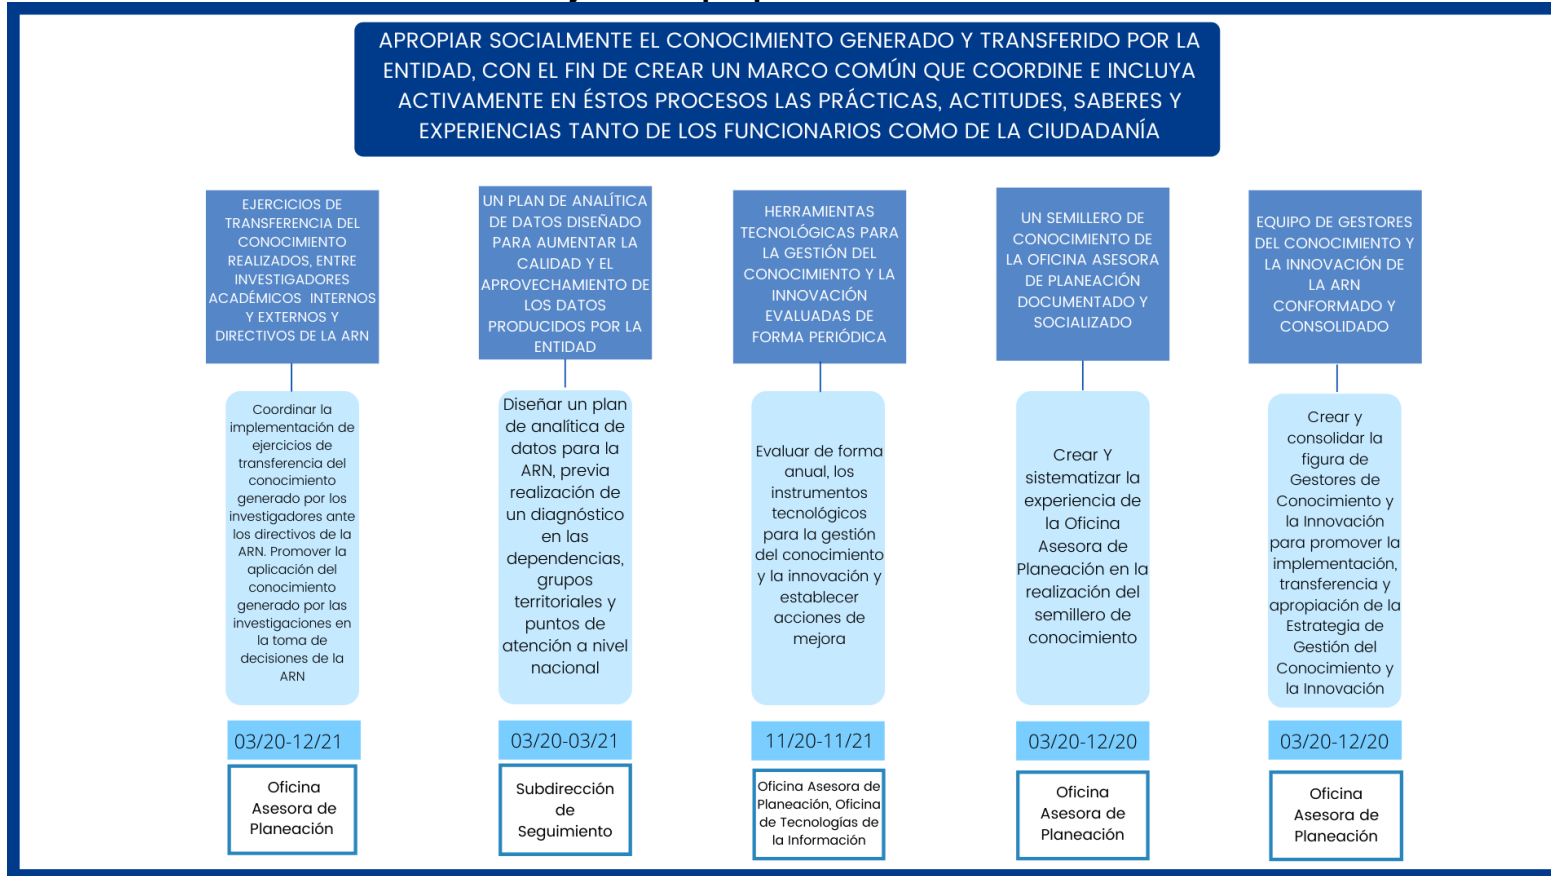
APROPIAR SOCIALMENTE EL CONOCIMIENTO GENERADO Y TRANSFERIDO POR LA ENTIDAD, CON EL FIN DE CREAR UN MARCO COMÚN QUE COORDINE E INCLUYA ACTIVAMENTE EN ÉSTOS PROCESOS LAS PRÁCTICAS, ACTITUDES, SABERES Y EXPERIENCIAS TANTO DE LOS FUNCIONARIOS COMO DE LA CIUDADANÍA

EJERCICIOS DE TRANSFERENCIA DEL CONOCIMIENTO REALIZADOS, ENTRE INVESTIGADORES ACADÉMICOS INTERNOS Y EXTERNOS Y DIRECTIVOS DE LA ARN

Coordinar la implementación de ejercicios de transferencia del conocimiento generado por los investigadores ante los directivos de la ARN. Promover la aplicación del conocimiento generado por las investigaciones en la toma de decisiones de la ARN

03/20-12/21

Oficina Asesora de Planeación

UN PLAN DE ANALÍTICA DE DATOS DISEÑADO PARA AUMENTAR LA CALIDAD Y EL APROVECHAMIENTO DE LOS DATOS PRODUCIDOS POR LA ENTIDAD

Diseñar un plan de analítica de datos para la ARN, previa realización de un diagnóstico en las dependencias, grupos territoriales y puntos de atención a nivel nacional

03/20-03/21

Subdirección de Seguimiento

HERRAMIENTAS TECNOLÓGICAS PARA LA GESTIÓN DEL CONOCIMIENTO Y LA INNOVACIÓN EVALUADAS DE FORMA PERIÓDICA

Evaluar de forma anual, los instrumentos tecnológicos para la gestión del conocimiento y la innovación y establecer acciones de mejora

11/20-11/21

Oficina Asesora de Planeación, Oficina de Tecnologías de la Información

UN SEMILLERO DE CONOCIMIENTO DE LA OFICINA ASESORA DE PLANEACIÓN DOCUMENTADO Y SOCIALIZADO

Crear Y sistematizar la experiencia de la Oficina Asesora de Planeación en la realización del semillero de conocimiento

03/20-12/20

Oficina Asesora de Planeación

EQUIPO DE GESTORES DEL CONOCIMIENTO Y LA INNOVACIÓN DE LA ARN CONFORMADO Y CONSOLIDADO

Crear y consolidar la figura de Gestores de Conocimiento y la Innovación para promover la implementación, transferencia y apropiación de la Estrategia de Gestión del Conocimiento y la Innovación

03/20-12/20

Oficina Asesora de Planeación